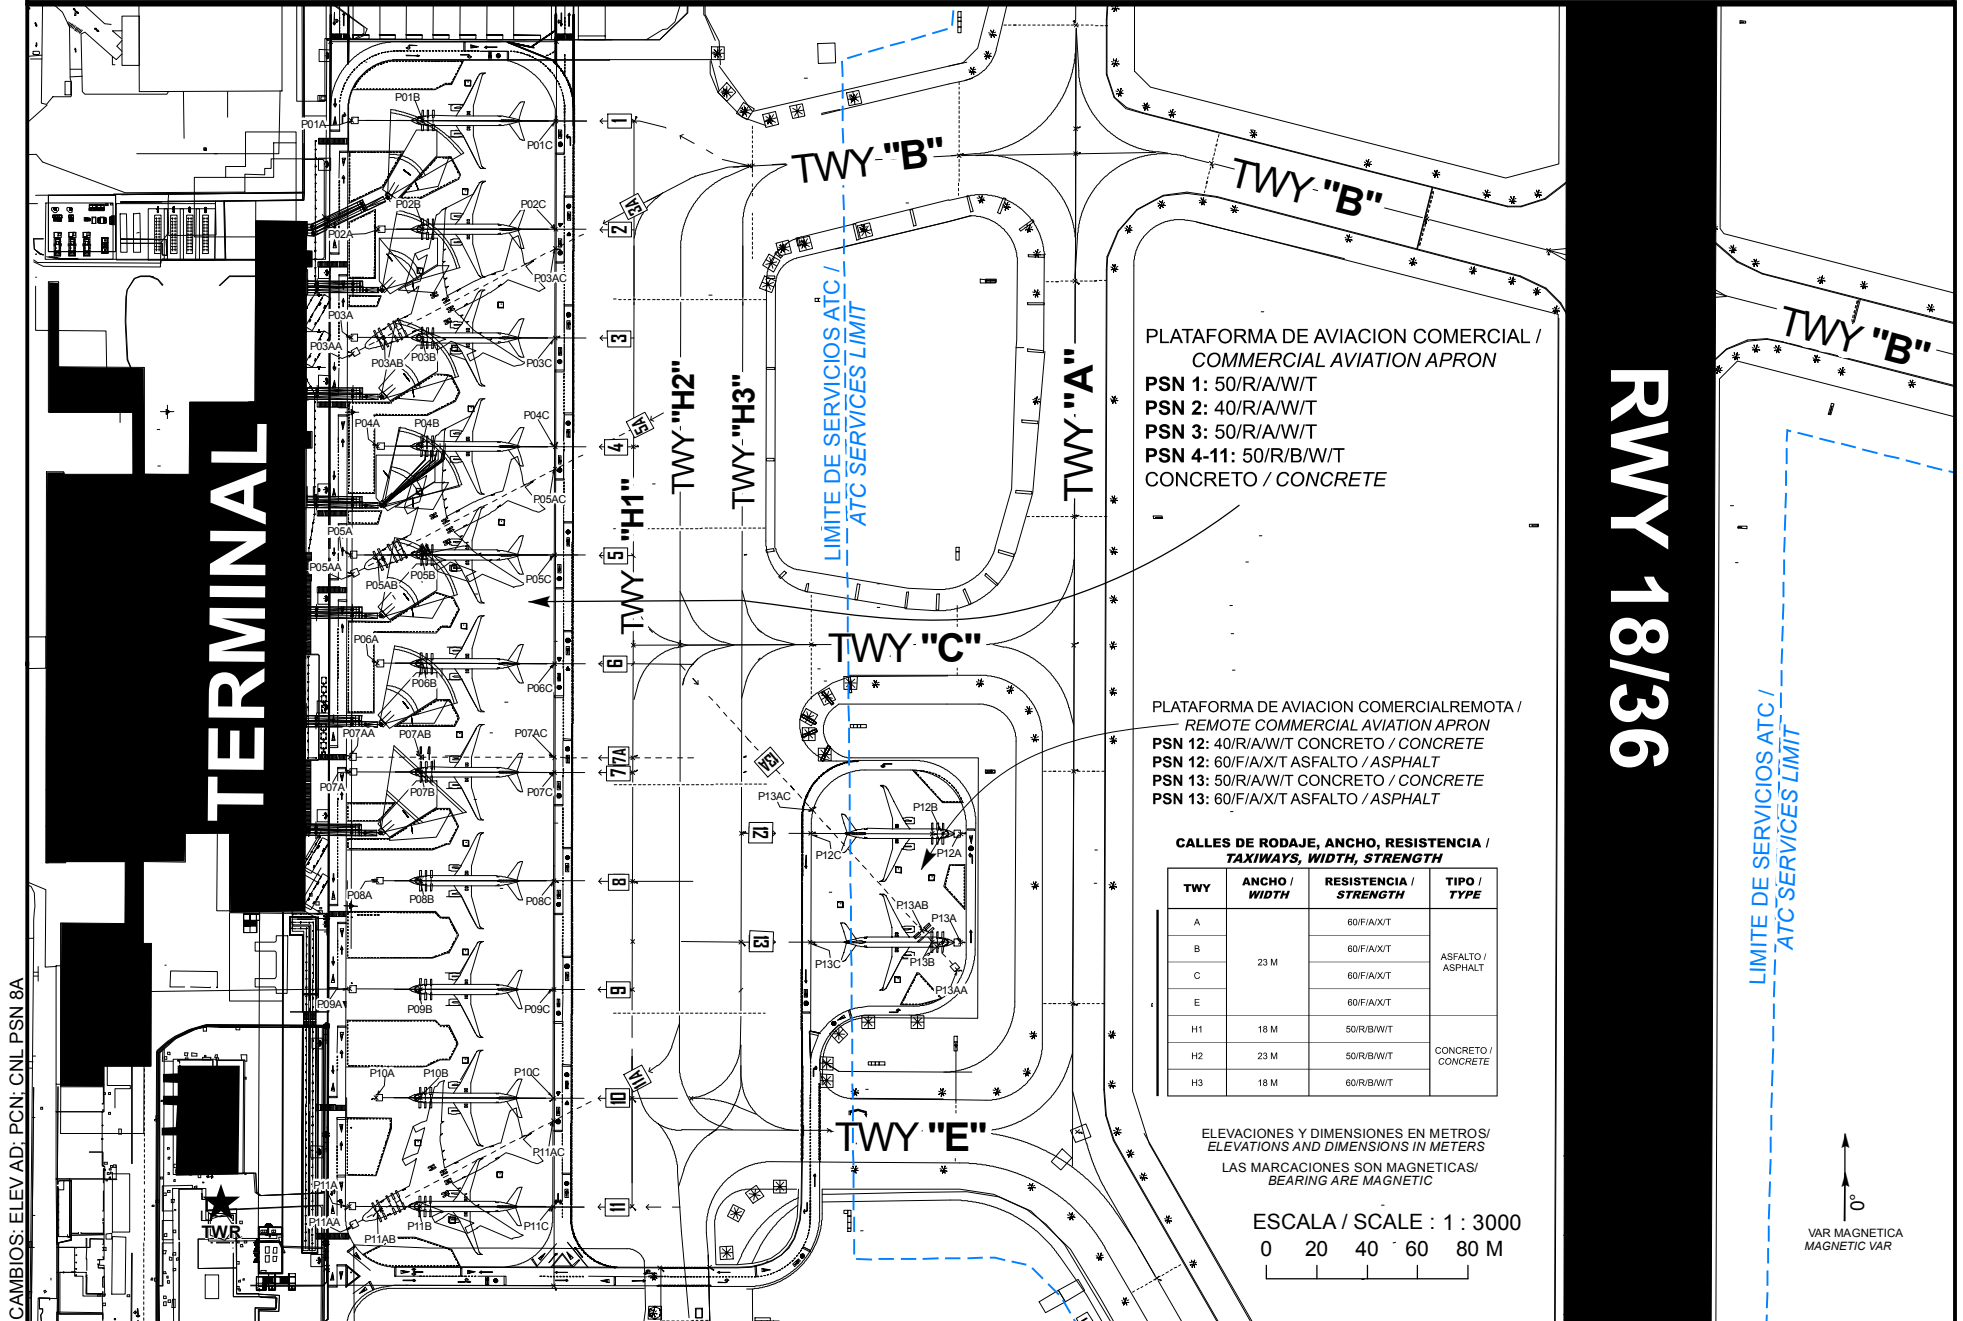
TERMINAL

P01A P01B P01C
P02A P02B P02C
P03A P03AA P03AB P03B P03AC P03C
P04A P04B P04C
P05AC P05A P05AA P05AB P05B P05C
P06A P06B P06C
P07AA P07AB P07AC P07A P07B P07C
P08A P08B P08C
P09A P09B P09C
P10A P10B P10C
P11AC P11A P11AA P11AB P11B P11C

1 2 3A 3 4 5A 5 6 7 7A 8 9 10 11A 11 12A 12 13

TWY "B"
TWY "B"
TWY "B"
TWY "C"
TWY "E"
TWY "H1"
TWY "H2"
TWY "H3"
TWY "A"

LIMITE DE SERVICIOS ATC / ATC SERVICES LIMIT

P13AC P12B P12A P12C P13AB P13A P13C P13B P13AA

PLATAFORMA DE AVIACION COMERCIAL / COMMERCIAL AVIATION APRON
PSN 1: 50/R/A/W/T
PSN 2: 40/R/A/W/T
PSN 3: 50/R/A/W/T
PSN 4-11: 50/R/B/W/T
CONCRETO / CONCRETE

PLATAFORMA DE AVIACION COMERCIALREMOTA / REMOTE COMMERCIAL AVIATION APRON
PSN 12: 40/R/A/W/T CONCRETO / CONCRETE
PSN 12: 60/F/A/X/T ASFALTO / ASPHALT
PSN 13: 50/R/A/W/T CONCRETO / CONCRETE
PSN 13: 60/F/A/X/T ASFALTO / ASPHALT

CALLES DE RODAJE, ANCHO, RESISTENCIA / TAXIWAYS, WIDTH, STRENGTH

| TWY | ANCHO / WIDTH | RESISTENCIA / STRENGTH | TIPO / TYPE |
|---|---|---|---|
| A | 23 M | 60/F/A/X/T | ASFALTO / ASPHALT |
| B | | 60/F/A/X/T | |
| C | | 60/F/A/X/T | |
| E | | 60/F/A/X/T | |
| H1 | 18 M | 50/R/B/W/T | CONCRETO / CONCRETE |
| H2 | 23 M | 50/R/B/W/T | |
| H3 | 18 M | 60/R/B/W/T | |

ELEVACIONES Y DIMENSIONES EN METROS/ ELEVATIONS AND DIMENSIONS IN METERS
LAS MARCACIONES SON MAGNETICAS/ BEARING ARE MAGNETIC

ESCALA / SCALE : 1 : 3000
0 20 40 60 80 M

RWY 18/36

LIMITE DE SERVICIOS ATC / ATC SERVICES LIMIT

0°
VAR MAGNETICA MAGNETIC VAR

TWR

CAMBIOS: ELEV AD; PCN; CNL PSN 8A